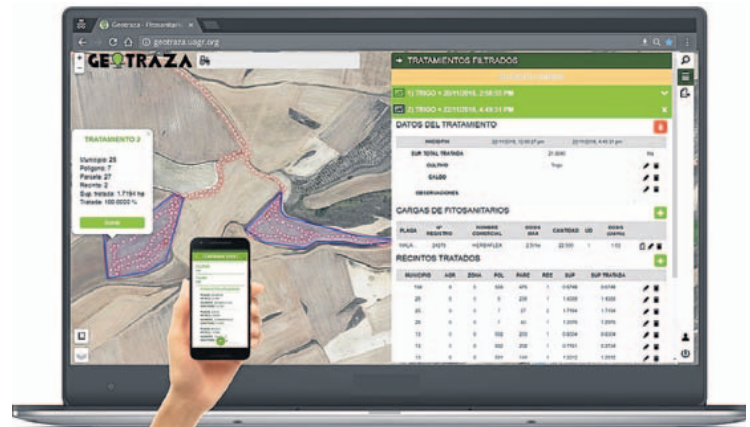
Geotraza - Fitosanitario ×

geotraza.uagr.org

GEOTRAZA

TRATAMIENTO 2

Municipio: 25
Polígono: 7
Parcela: 27
Recinto: 2
Sup. tratada: 1.7164 ha
Tratado: 100.0000 %

TRATAMIENTOS FILTRADOS

1) TRIGO + 20/11/2018, 2:58:33 PM

2) TRIGO + 22/11/2018, 4:49:31 PM

DATOS DEL TRATAMIENTO

INICIO/FIN 22/11/2018, 12:00:27 pm 22/11/2018, 4:49:31 pm

SUP. TOTAL TRATADA 21.0690

CULTIVO Trigo

CALDO

OBSERVACIONES

CARGAS DE FITOSANITARIOS

| PLAGA | Nº REGISTRO | NOMBRE COMERCIAL | DOSIS MAX | CANTIDAD | UD | DOSIS (UD/HA) |
|---|---|---|---|---|---|---|
| MALA | 24676 | HERBIFLEX | 2.5 l/ha | 22.100 | l | 1.05 |

RECINTOS TRATADOS

| MUNICIPIO | AGR | ZONA | POL | PARC | REC | SUP | SUP. TRATADA |
|---|---|---|---|---|---|---|---|
| 144 | 0 | 0 | 506 | 475 | 1 | 0.6746 | 0.6746 |
| 25 | 0 | 0 | 5 | 230 | 1 | 1.6335 | 1.6335 |
| 25 | 0 | 0 | 7 | 27 | 2 | 1.7164 | 1.7164 |
| 25 | 0 | 0 | 7 | 43 | 1 | 1.2070 | 1.2070 |
| 13 | 0 | 0 | 502 | 200 | 1 | 0.6334 | 0.6334 |
| 13 | 0 | 0 | 502 | 208 | 1 | 0.7151 | 0.7151 |
| 13 | 0 | 0 | 501 | 144 | 1 | 1.3312 | 1.3312 |